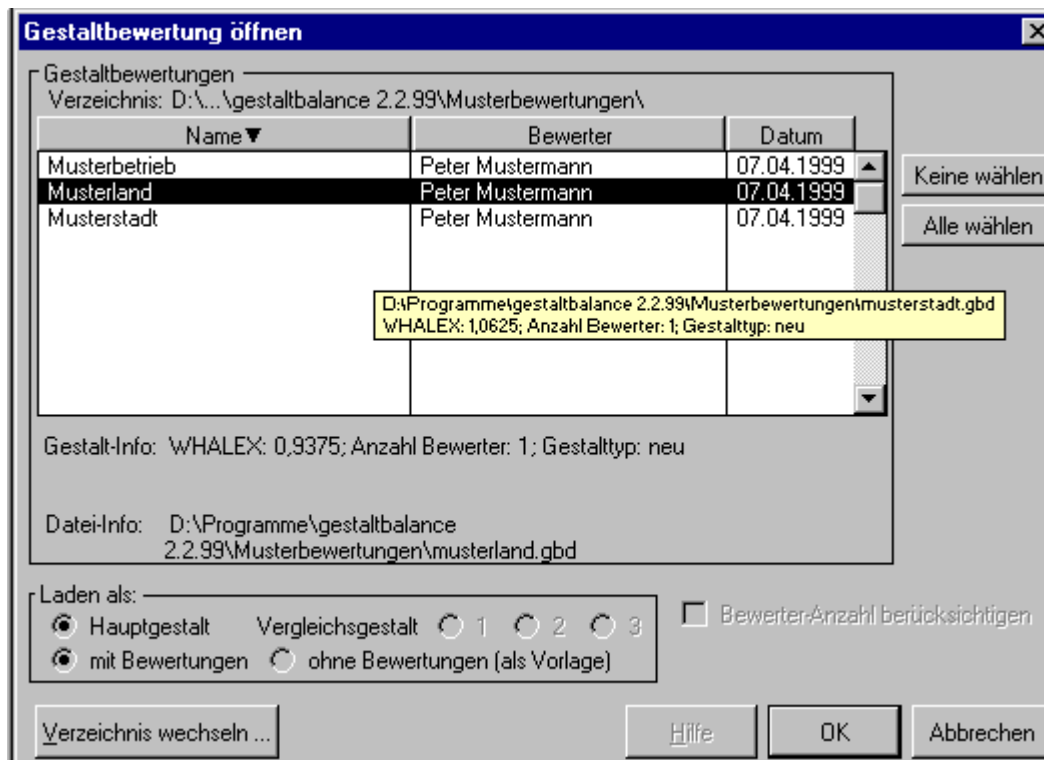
Gestaltbewertung öffnen

Gestaltbewertungen
Verzeichnis: D:\...\gestaltbalance 2.2.99\Musterbewertungen\

| Name▼ | Bewerter | Datum |
|---|---|---|
| Musterbetrieb | Peter Mustermann | 07.04.1999 |
| Musterland | Peter Mustermann | 07.04.1999 |
| Musterstadt | Peter Mustermann | 07.04.1999 |

D:\Programme\gestaltbalance 2.2.99\Musterbewertungen\musterstadt.gbd
WHALEX: 1,0625; Anzahl Bewerter: 1; Gestalttyp: neu

Keine wählen
Alle wählen

Gestalt-Info: WHALEX: 0,9375; Anzahl Bewerter: 1; Gestalttyp: neu

Datei-Info: D:\Programme\gestaltbalance 2.2.99\Musterbewertungen\musterland.gbd

Laden als:
Hauptgestalt Vergleichsgestalt 1 2 3
mit Bewertungen ohne Bewertungen (als Vorlage)

Bewerter-Anzahl berücksichtigen

Verzeichnis wechseln ...
Hilfe
OK
Abbrechen